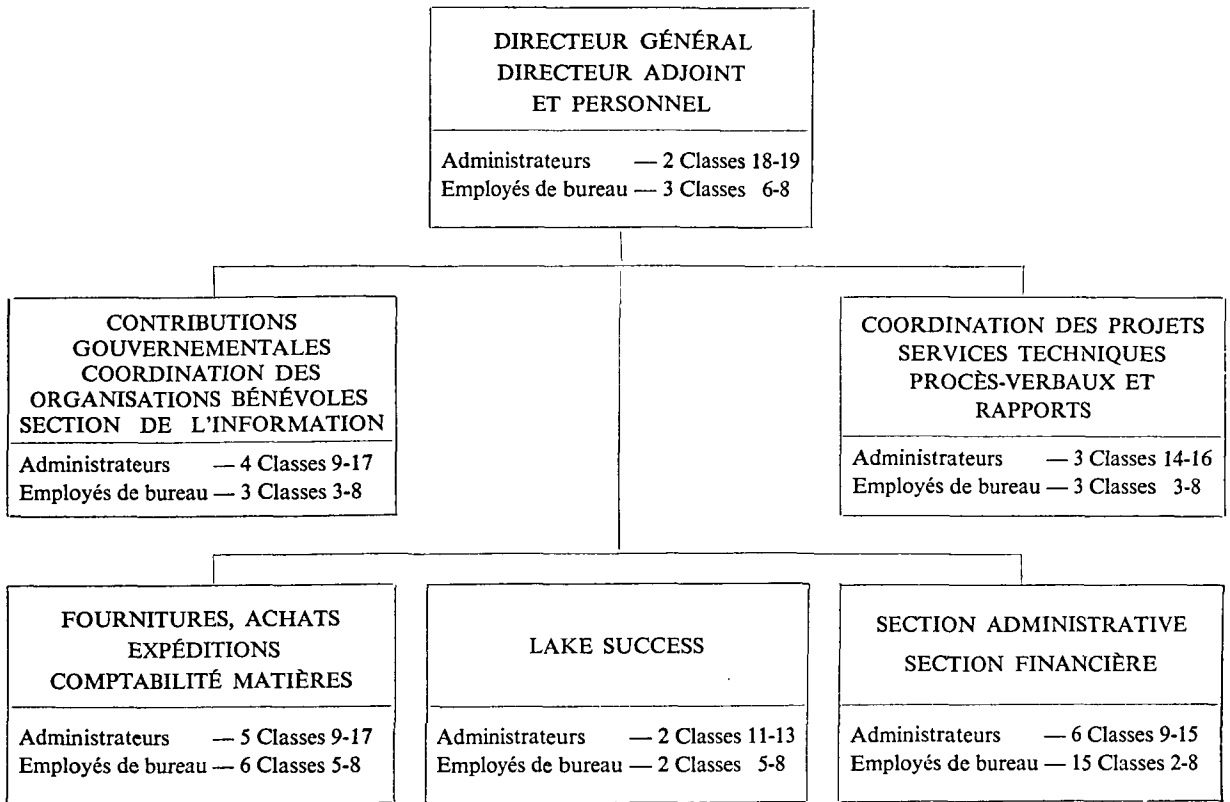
DIRECTEUR GÉNÉRAL
DIRECTEUR ADJOINT
ET PERSONNEL

Administrateurs — 2 Classes 18-19
Employés de bureau — 3 Classes 6-8

CONTRIBUTIONS
GOUVERNEMENTALES
COORDINATION DES
ORGANISATIONS BÉNÉVOLES
SECTION DE L'INFORMATION

Administrateurs — 4 Classes 9-17
Employés de bureau — 3 Classes 3-8

COORDINATION DES PROJETS
SERVICES TECHNIQUES
PROCÈS-VERBAUX ET
RAPPORTS

Administrateurs — 3 Classes 14-16
Employés de bureau — 3 Classes 3-8

FOURNITURES, ACHATS
EXPÉDITIONS
COMPTABILITÉ MATIÈRES

Administrateurs — 5 Classes 9-17
Employés de bureau — 6 Classes 5-8

LAKE SUCCESS

Administrateurs — 2 Classes 11-13
Employés de bureau — 2 Classes 5-8

SECTION ADMINISTRATIVE
SECTION FINANCIÈRE

Administrateurs — 6 Classes 9-15
Employés de bureau — 15 Classes 2-8